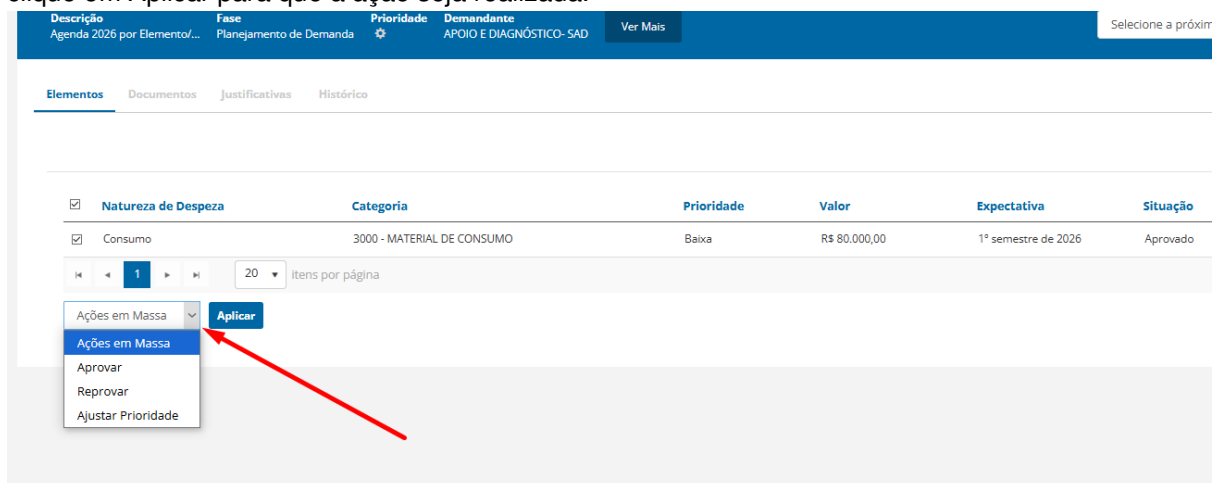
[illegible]

Descrição
Agenda 2026 por Elemento/...

Fase
Planejamento de Demanda

Prioridade

Demandante
APOIO E DIAGNÓSTICO- SAD

Ver Mais

Selecione a próxim

Elementos Documentos Justificativas Histórico

| ☑ | Natureza de Despeza | Categoria | Prioridade | Valor | Expectativa | Situação |
|---|---|---|---|---|---|---|
| ☑ | Consumo | 3000 - MATERIAL DE CONSUMO | Baixa | R$ 80.000,00 | 1º semestre de 2026 | Aprovado |

1

20 itens por página

Ações em Massa

Aplicar

Ações em Massa
Aprovar
Reprovar
Ajustar Prioridade